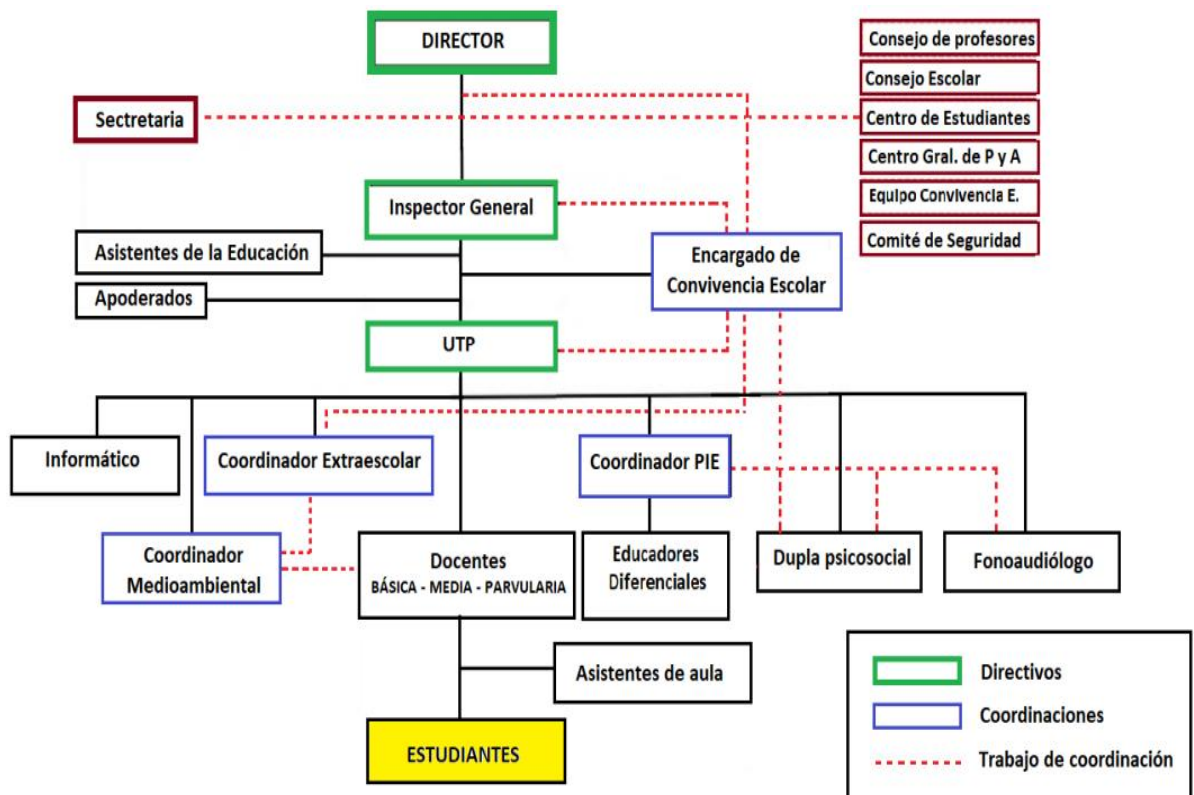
DIRECTOR

Consejo de profesores
Consejo Escolar
Centro de Estudiantes
Centro Gral. de P y A
Equipo Convivencia E.
Comité de Seguridad

Sectretaria

Inspector General

Asistentes de la Educación

Apoderados

Encargado de Convivencia Escolar

UTP

Informático

Coordinador Extraescolar

Coordinador PIE

Coordinador Medioambiental

Docentes
BÁSICA - MEDIA - PARVULARIA

Educadores Diferenciales

Dupla psicosocial

Fonoaudiólogo

Asistentes de aula

ESTUDIANTES

Directivos
Coordinaciones
Trabajo de coordinación